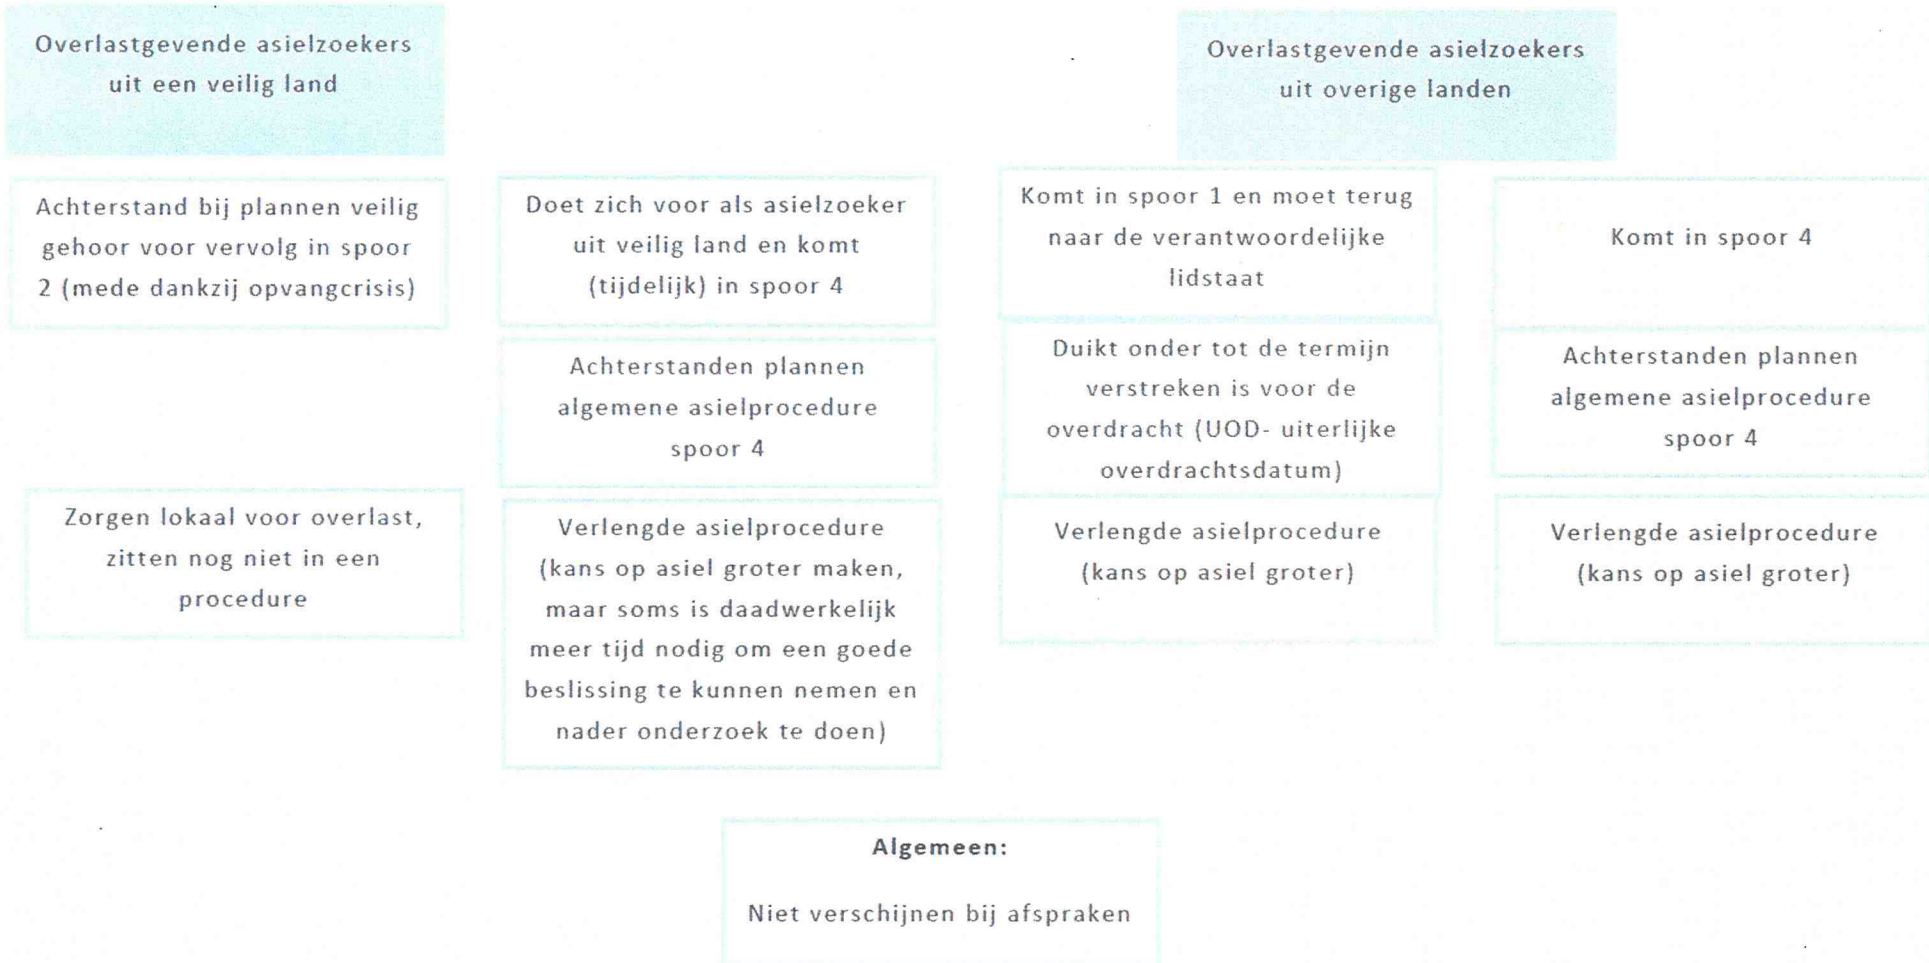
Overlastgevende asielzoekers uit een veilig land

Overlastgevende asielzoekers uit overige landen

Achterstand bij plannen veilig gehoor voor vervolg in spoor 2 (mede dankzij opvangcrisis)

Zorgen lokaal voor overlast, zitten nog niet in een procedure

Doet zich voor als asielzoeker uit veilig land en komt (tijdelijk) in spoor 4

Achterstanden plannen algemene asielprocedure spoor 4

Verlengde asielprocedure (kans op asiel groter maken, maar soms is daadwerkelijk meer tijd nodig om een goede beslissing te kunnen nemen en nader onderzoek te doen)

Komt in spoor 1 en moet terug naar de verantwoordelijke lidstaat

Duikt onder tot de termijn verstreken is voor de overdracht (UOD- uiterlijke overdrachtsdatum)

Verlengde asielprocedure (kans op asiel groter)

Komt in spoor 4

Achterstanden plannen algemene asielprocedure spoor 4

Verlengde asielprocedure (kans op asiel groter)

Algemeen:

Niet verschijnen bij afspraken